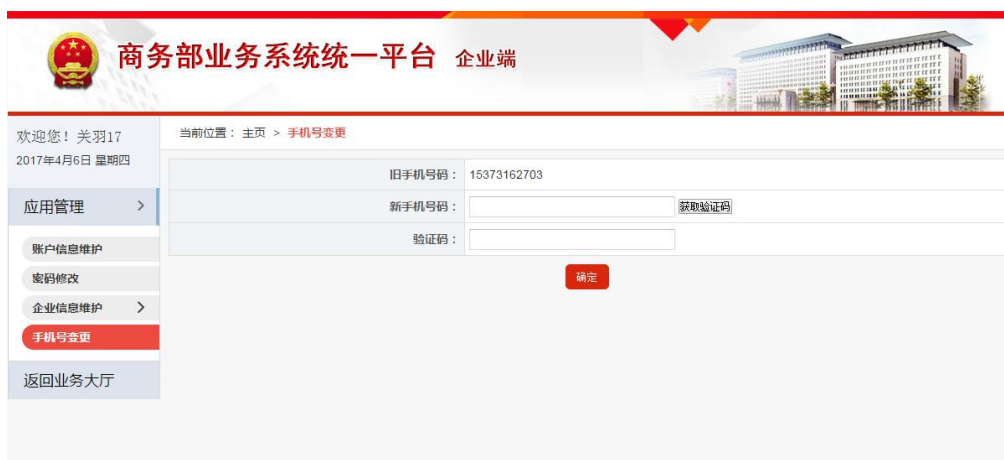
商务部业务系统统一平台 企业端

欢迎您！关羽17
2017年4月6日 星期四

应用管理 >

账户信息维护

密码修改

企业信息维护 >

手机号变更

返回业务大厅

当前位置： 主页 > 手机号变更

| 旧手机号码： | 15373162703 |
|---|---|
| 新手机号码： | 获取验证码 |
| 验证码： | |

确定